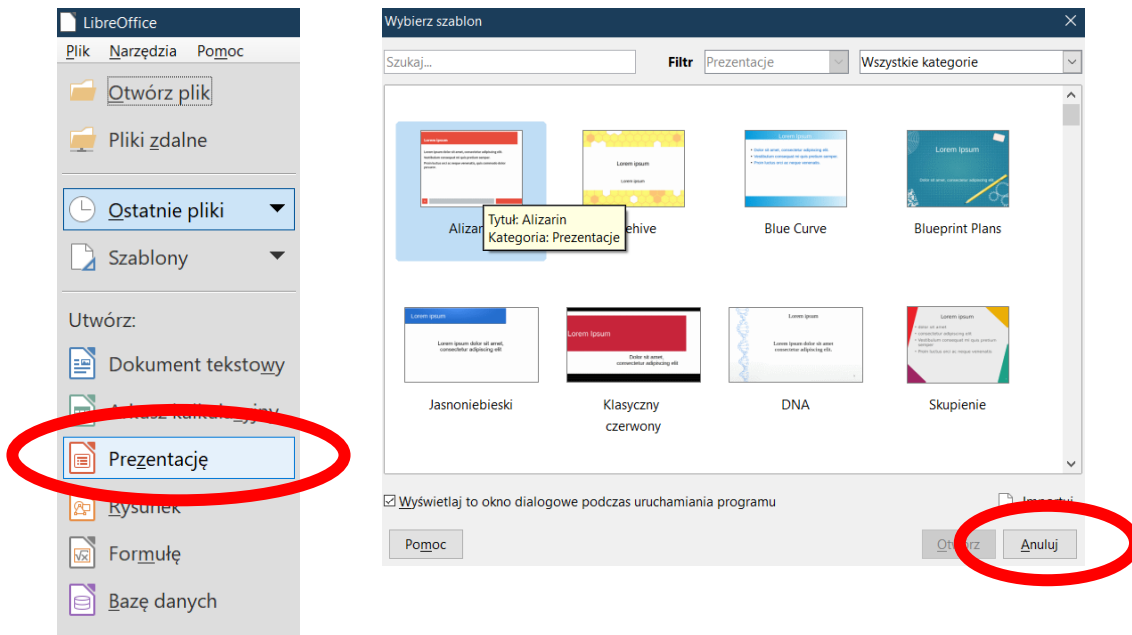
LibreOffice
Plik Narzędzia Pomoc
Otwórz plik
Pliki zdalne
Ostatnie pliki
Szablony
Utwórz:
Dokument tekstowy
Arkusz kalkulacyjny
Prezentację
Rysunek
Formułę
Bazę danych

Wybierz szablon
Szukaj...
Filtr Prezentacje
Wszystkie kategorie
Lorem ipsum
Lorem ipsum
Lorem ipsum
Lorem ipsum
Alizarin
Tytuł: Alizarin
Kategoria: Prezentacje
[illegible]ehive
Blue Curve
Blueprint Plans
Lorem ipsum
Lorem ipsum dolor sit amet, consectetur adipiscing elit.
Lorem ipsum
Dolor sit amet, consectetur adipiscing elit.
Lorem ipsum
Lorem ipsum dolor sit amet, consectetur adipiscing elit.
Lorem ipsum
Jasnoniebieski
Klasyczny czerwony
DNA
Skupienie
Wyświetlaj to okno dialogowe podczas uruchamiania programu
Importuj
Pomoc
Otwórz
Anuluj